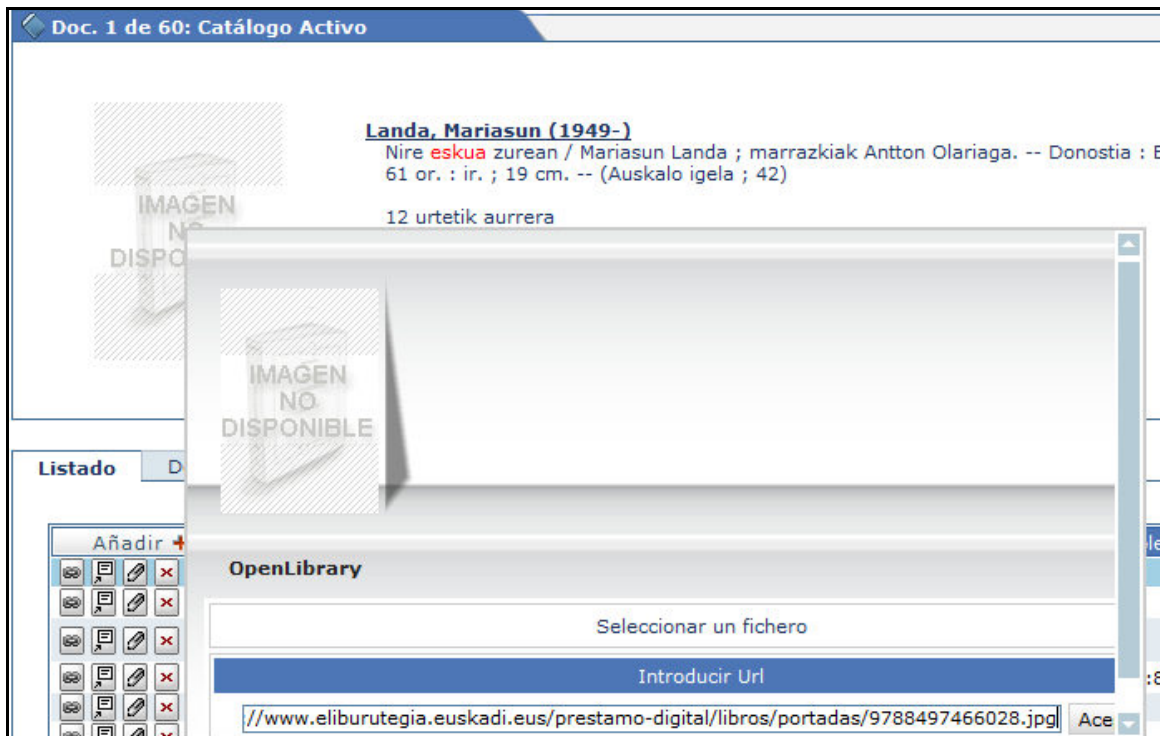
Doc. 1 de 60: Catálogo Activo

IMAGEN NO DISPO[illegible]

Landa, Mariasun (1949-)
Nire eskua zurean / Mariasun Landa ; marrazkiak Antton Olariaga. -- Donostia : E
61 or. : ir. ; 19 cm. -- (Auskalo igela ; 42)

12 urtetik aurrera

IMAGEN NO DISPONIBLE

Listado
D

Añadir

OpenLibrary

Seleccionar un fichero

Introducir Url

//www.eliburutegia.euskadi.eus/prestamo-digital/libros/portadas/9788497466028.jpg

Ace

le

:8